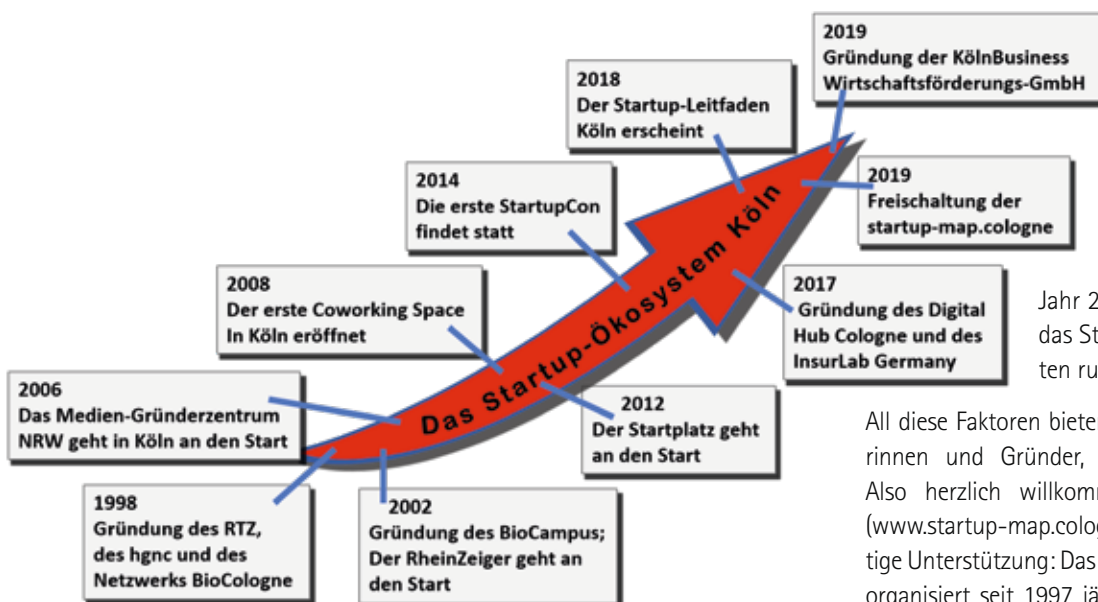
2019
Gründung der KölnBusiness Wirtschaftsförderungs-GmbH

2018
Der Startup-Leitfaden Köln erscheint

2019
Freischaltung der startup-map.cologne

2014
Die erste StartupCon findet statt

Das Startup-Ökosystem Köln

2008
Der erste Coworking Space In Köln eröffnet

2017
Gründung des Digital Hub Cologne und des InsurLab Germany

2006
Das Medien-Gründerzentrum NRW geht in Köln an den Start

2012
Der Startplatz geht an den Start

1998
Gründung des RTZ, des hgnc und des Netzwerks BioCologne

2002
Gründung des BioCampus; Der RheinZeiger geht an den Start

Jahr 2 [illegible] das St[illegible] ten ru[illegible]

All diese Faktoren biete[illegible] rinnen und Gründer, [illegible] Also herzlich willkom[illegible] (www.startup-map.colog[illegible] tige Unterstützung: Das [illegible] organisiert seit 1997 jä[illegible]